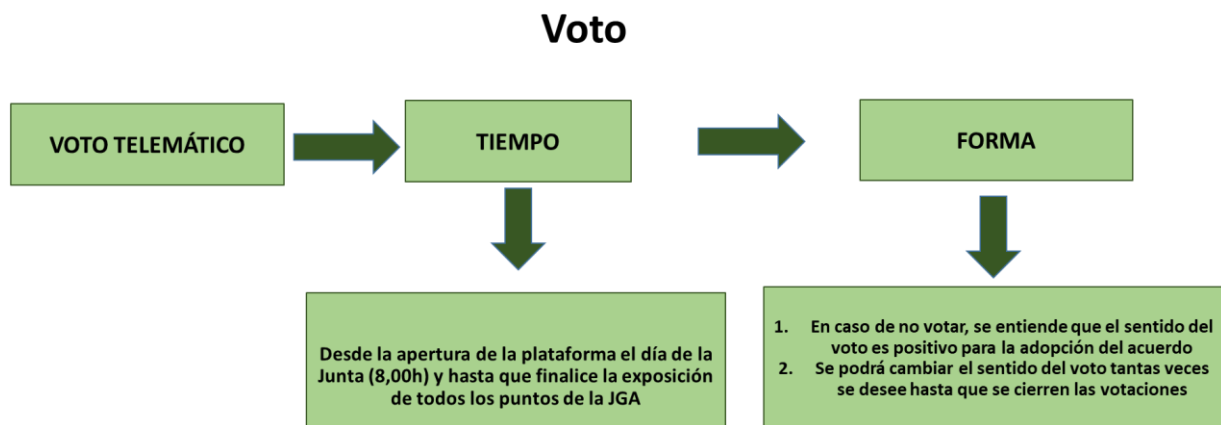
Voto

VOTO TELEMÁTICO

TIEMPO

FORMA

Desde la apertura de la plataforma el día de la Junta (8,00h) y hasta que finalice la exposición de todos los puntos de la JGA

1. En caso de no votar, se entiende que el sentido del voto es positivo para la adopción del acuerdo
2. Se podrá cambiar el sentido del voto tantas veces se desee hasta que se cierren las votaciones